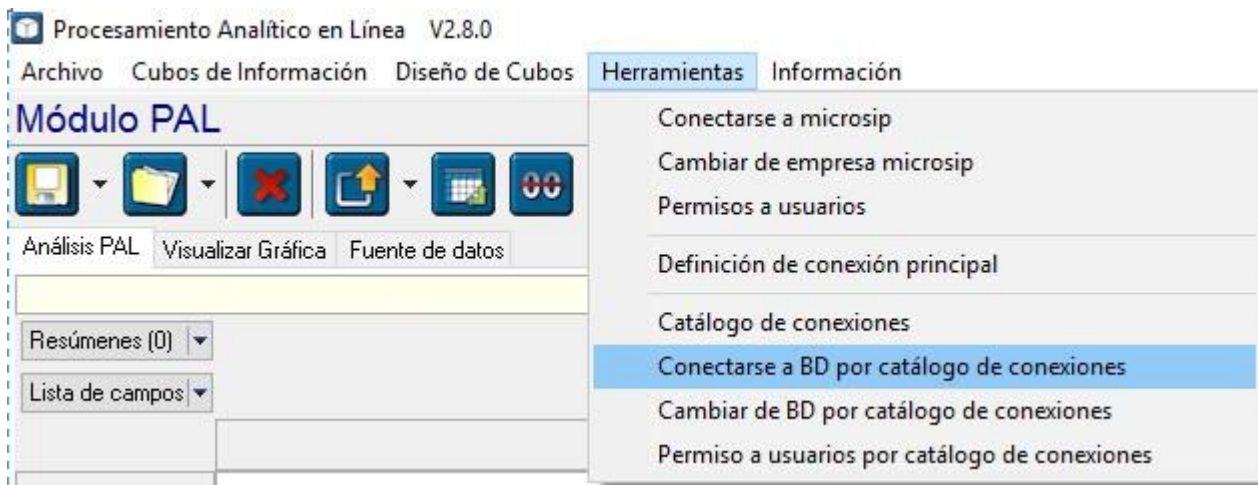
Procesamiento Analítico en Línea V2.8.0

Archivo Cubos de Información Diseño de Cubos Herramientas Información

Módulo PAL

00

Análisis PAL Visualizar Gráfica Fuente de datos

Resúmenes (0)

Lista de campos

Conectarse a microsip
Cambiar de empresa microsip
Permisos a usuarios
Definición de conexión principal
Catálogo de conexiones
Conectarse a BD por catálogo de conexiones
Cambiar de BD por catálogo de conexiones
Permiso a usuarios por catálogo de conexiones